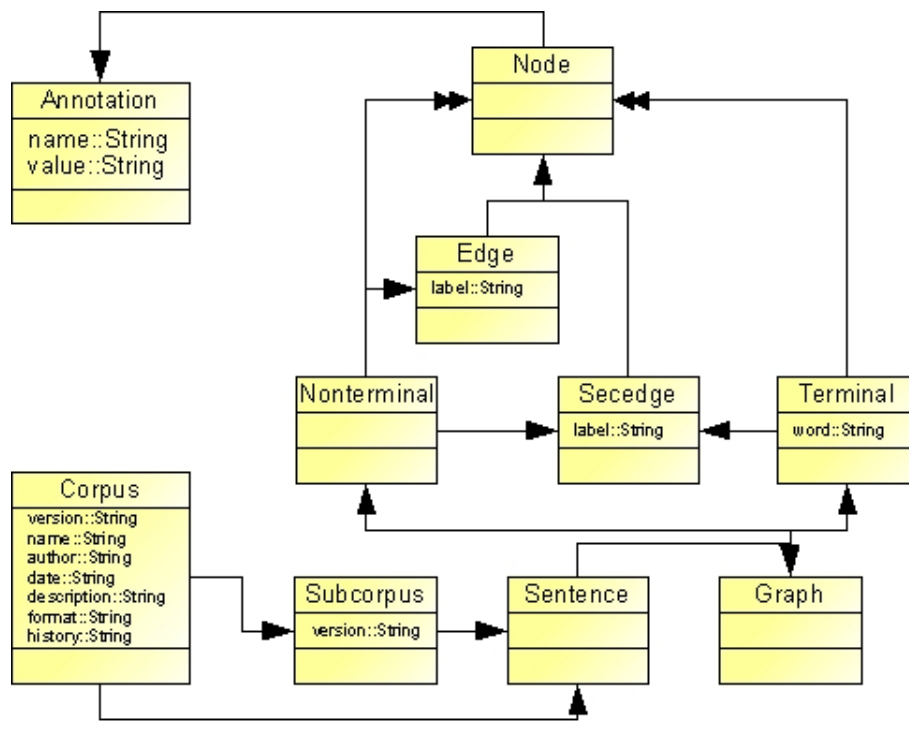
Node

Annotation
name::String
value::String

Edge
label::String

Nonterminal

Secedge
label::String

Terminal
word::String

Corpus
version::String
name::String
author::String
date::String
description::String
format::String
history::String

Subcorpus
version::String

Sentence

Graph